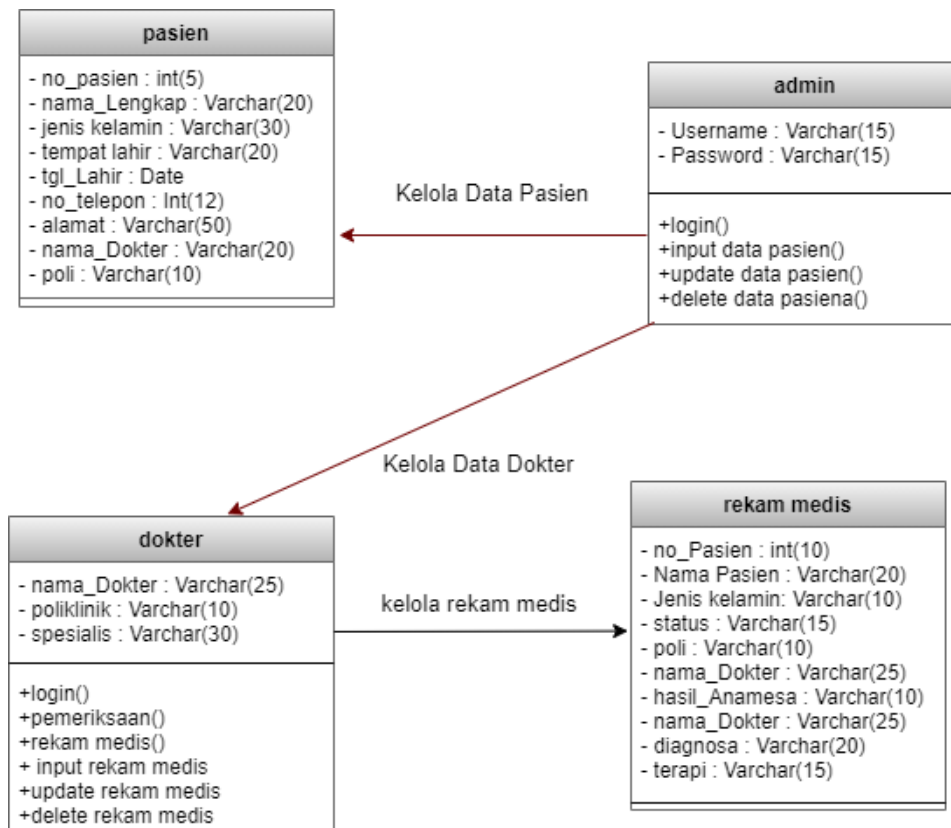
pasien

- no_pasien : int(5)
- nama_Lengkap : Varchar(20)
- jenis kelamin : Varchar(30)
- tempat lahir : Varchar(20)
- tgl_Lahir : Date
- no_telepon : Int(12)
- alamat : Varchar(50)
- nama_Dokter : Varchar(20)
- poli : Varchar(10)

admin

- Username : Varchar(15)
- Password : Varchar(15)

+login()
+input data pasien()
+update data pasien()
+delete data pasiena()

Kelola Data Pasien

Kelola Data Dokter

dokter

- nama_Dokter : Varchar(25)
- poliklinik : Varchar(10)
- spesialis : Varchar(30)

+login()
+pemeriksaan()
+rekam medis()
+ input rekam medis
+update rekam medis
+delete rekam medis

kelola rekam medis

rekam medis

- no_Pasien : int(10)
- Nama Pasien : Varchar(20)
- Jenis kelamin: Varchar(10)
- status : Varchar(15)
- poli : Varchar(10)
- nama_Dokter : Varchar(25)
- hasil_Anamesa : Varchar(10)
- nama_Dokter : Varchar(25)
- diagnosa : Varchar(20)
- terapi : Varchar(15)